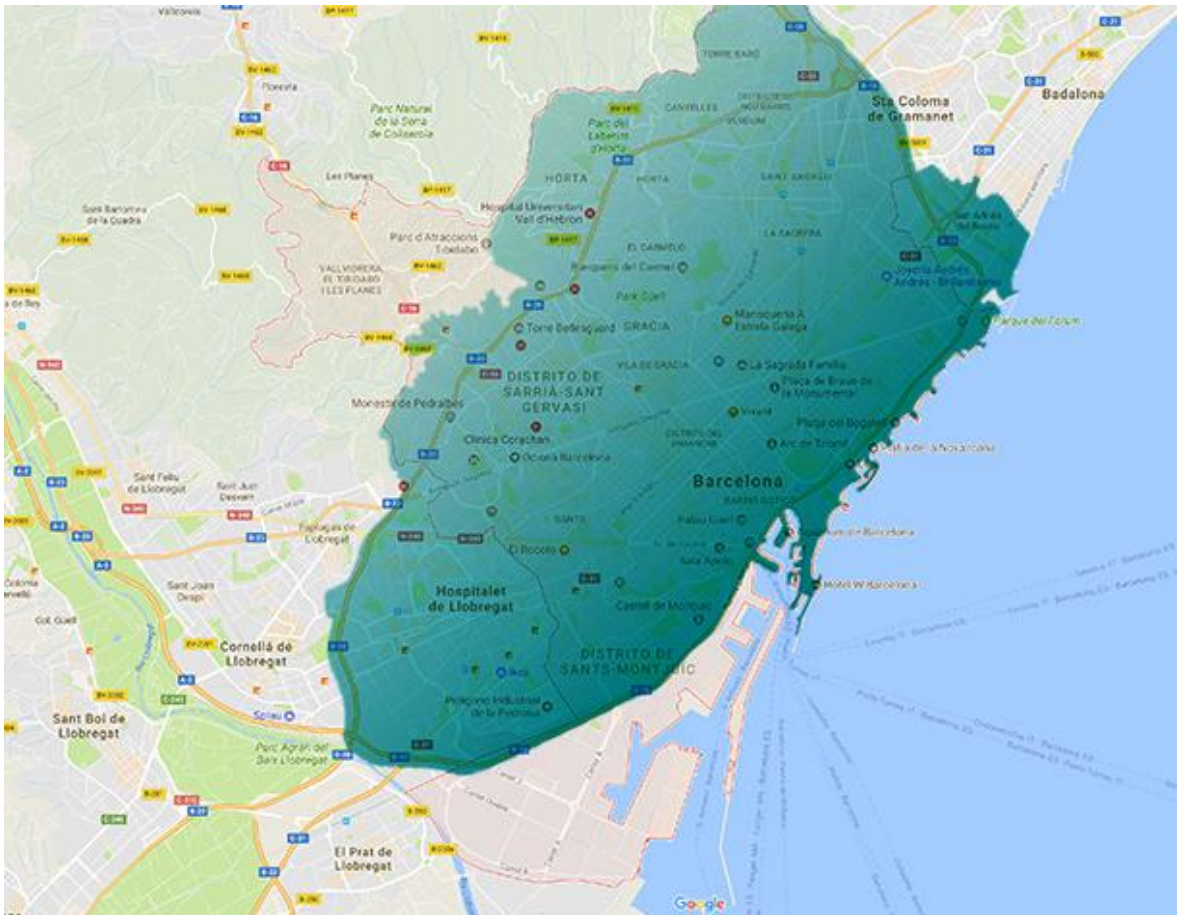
Valldoreix
Floresta
Parc Natural de la Serra de Collserola
TORRE BARÓ
CANYELLES
Parc del Laberint d'Horta
Sta Coloma de Gramanet
Badalona
Les Planes
HORTA
HORTA
SANT ANDREU
Sant Bartomeu de la Quadra
Hospital Universitari Vall d'Hebron
Parc d'Atraccions Tibidabo
EL CARMELO
LA SAGRERA
VALLVIDRERA, EL TIBIDABO I LES PLANES
Bunquers del Carmel
Joyería Andrés Andrés - Brillantissimo
Park Güell
Parque del Fòrum
Torre Bellesguard
GRACIA
Marisquería A Estrela Galega
VILA DE GRACIA
La Sagrada Familia
DISTRITO DE SARRIÀ-SANT GERVASI
Plaça de Braus de la Monumental
Monestir de Pedralbes
Vinitus
Platja del Bogatell
Clínica Corachan
Arc de Triomf
Oceans Barcelona
Sant Feliu de Llobregat
Sant Just Desvern
Barcelona
Esplugas de Llobregat
BARRI GÒTIC
SANTS
Palau Güell
El Rocco
Sala Apolo
Colonia Cervelló
Sant Joan Despí
Castell de Montjuïc
Hotel W Barcelona
Col. Güell
Hospitalet de Llobregat
Cornellà de Llobregat
DISTRITO DE SANTS-MONTJUÏC
Ikea
Sant Boi de Llobregat
Polígono Industrial de la Pedrosa
Splau
Parc Agrari del Baix Llobregat
El Prat de Llobregat
Google